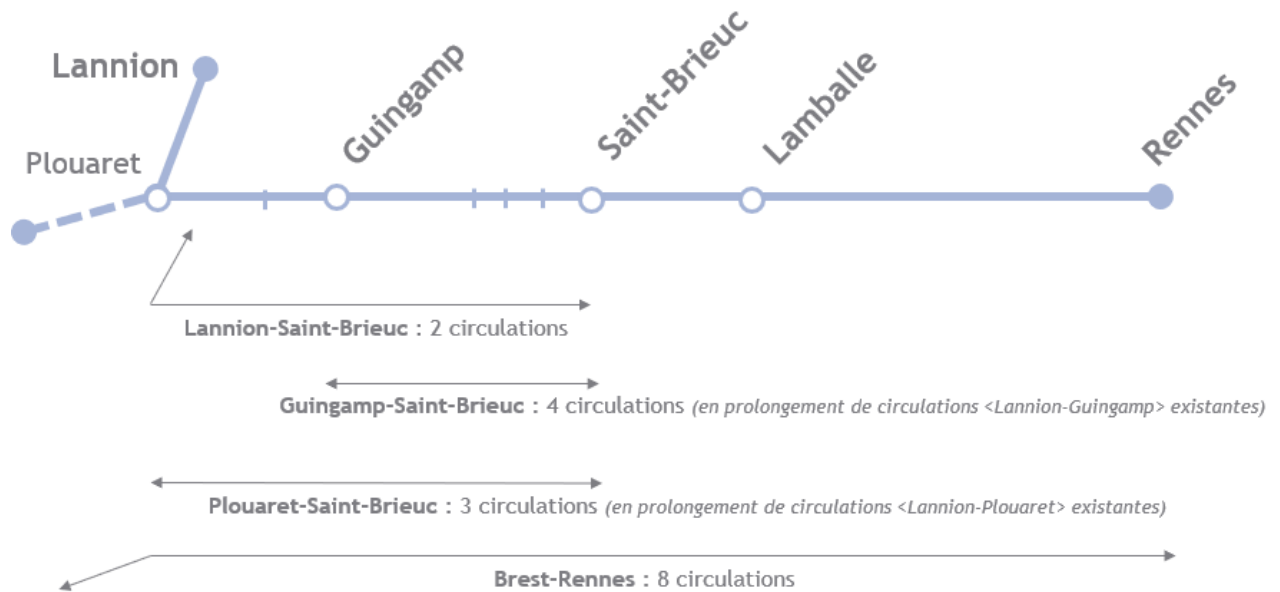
Lannion

Plouaret

Guingamp

Saint-Brieuc

Lamballe

Rennes

**Lannion-Saint-Brieuc** : 2 circulations

**Guingamp-Saint-Brieuc** : 4 circulations *(en prolongement de circulations <Lannion-Guingamp> existantes)*

**Plouaret-Saint-Brieuc** : 3 circulations *(en prolongement de circulations <Lannion-Plouaret> existantes)*

**Brest-Rennes** : 8 circulations